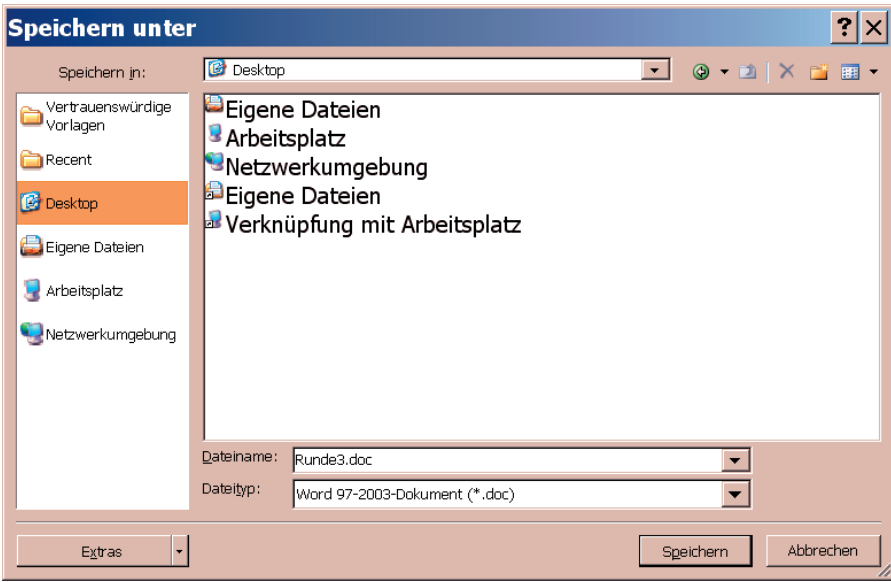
Speichern unter

?

Speichern in:

Desktop

Vertrauenswürdige Vorlagen

Recent

Desktop

Eigene Dateien

Arbeitsplatz

Netzwerkumgebung

Eigene Dateien
Arbeitsplatz
Netzwerkumgebung
Eigene Dateien
Verknüpfung mit Arbeitsplatz

Dateiname: Runde3.doc

Dateityp: Word 97-2003-Dokument (*.doc)

Extras

Speichern

Abbrechen